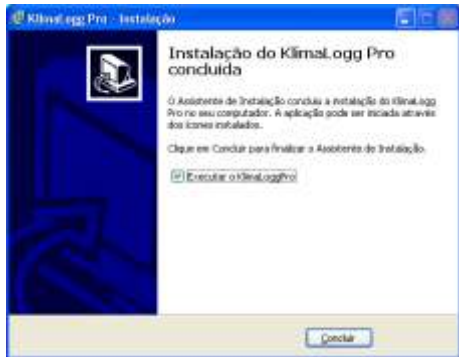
KlimaLogg Pro - Instalação

Instalação do KlimaLogg Pro concluída

O Assistente de Instalação concluiu a instalação do KlimaLogg Pro no seu computador. A aplicação pode ser iniciada através dos ícones instalados.

Clique em Concluir para finalizar o Assistente de Instalação.

Executar o KlimaLoggPro

Concluir